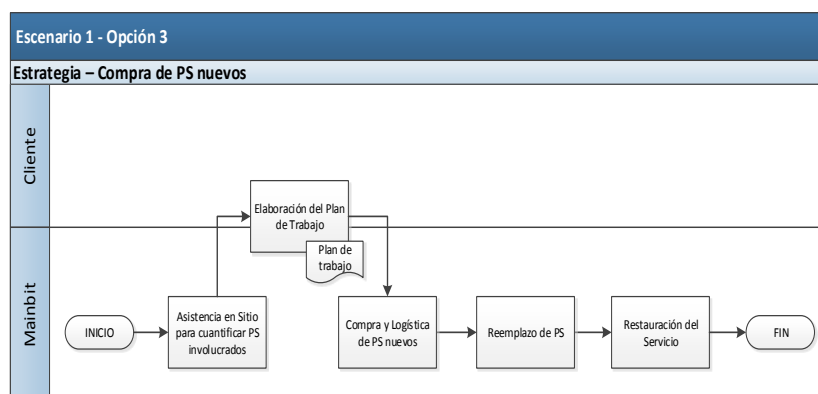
Escenario 1 - Opción 3

Estrategia – Compra de PS nuevos

Cliente

Mainbit

Elaboración del Plan de Trabajo

Plan de trabajo

INICIO

Asistencia en Sitio para cuantificar PS involucrados

Compra y Logística de PS nuevos

Reemplazo de PS

Restauración del Servicio

FIN